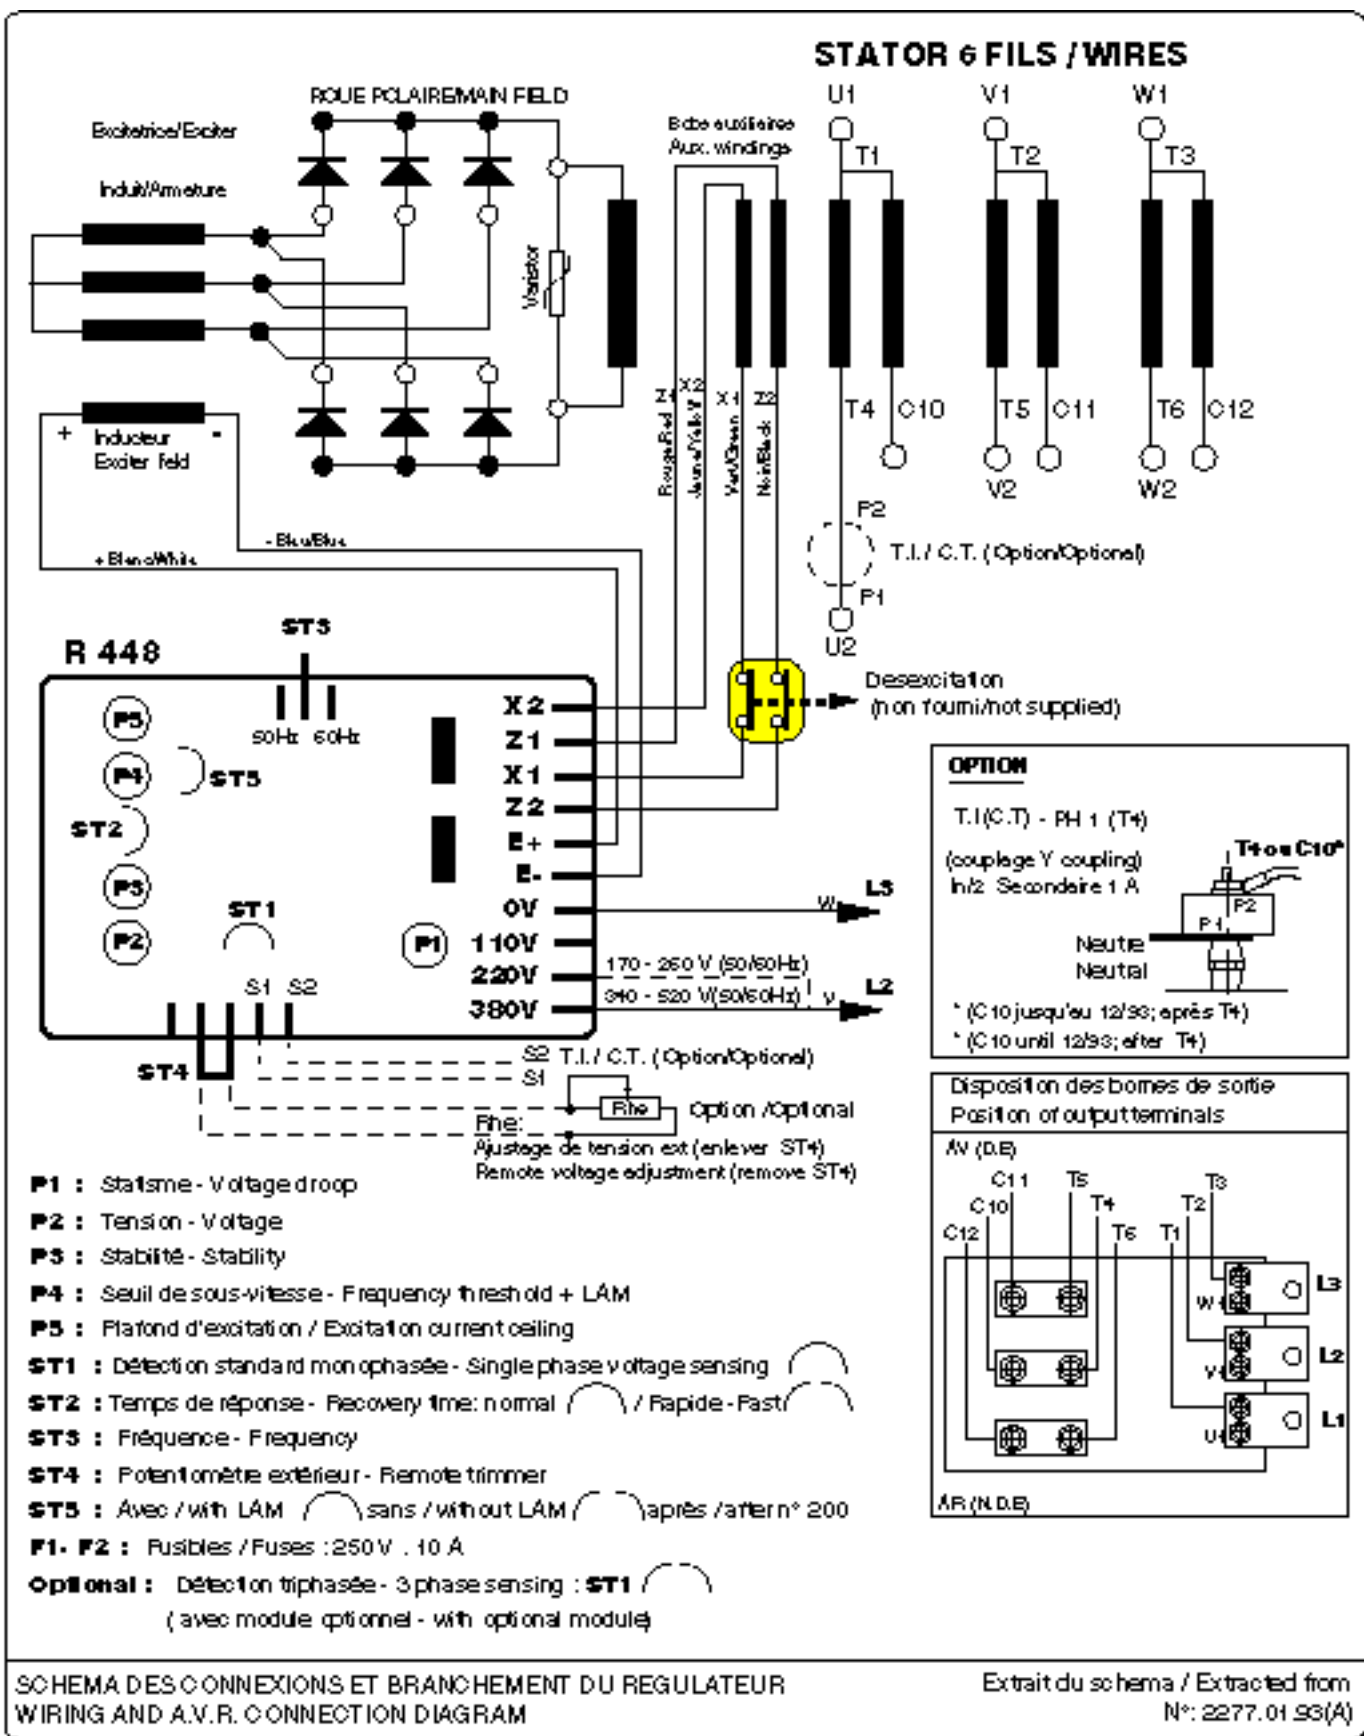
STATOR 6 FILS / WIRES

ROUE POLAIRE/MAIN FIELD

Excitatrice/Exciter

Induit/Armature

Bobs auxiliaires
Aux. windings

U1 V1 W1

T1 T2 T3

Varistor

Z1 X2 X1 Z2

Rouge/Red Jaune/Yellow Vert/Green Noir/Black

T4 C10 T5 C11 T6 C12

V2 W2

+ Inducteur -
Exciter field

- Bleu/Blue

+ Blanc/White

P2

T.I. / C.T. (Option/Optional)

P1

U2

R 448

ST3

50Hz 60Hz

P5

P4

ST5

ST2

P3

P2

ST1

P1

X2
Z1
X1
Z2
E+
E-
0V
110V
220V
380V

Desexcitation
(non fourni/not supplied)

W L3

170 - 260 V (50/60Hz)
340 - 520 V(50/60Hz) V L2

S1 S2

ST4

S2 T.I. / C.T. (Option/Optional)
S1

Rhe Option /Optional

Rhe:
Ajustage de tension ext (enlever ST4)
Remote voltage adjustment (remove ST4)

OPTION

T.I (C.T) - PH 1 (T4)

(couplage Y coupling)
In/2 Secondaire 1 A

T4 ou C10*

P1 P2

Neutre
Neutral

* (C10 jusqu'au 12/93; après T4)
* (C10 until 12/93; after T4)

Disposition des bornes de sortie
Position of output terminals

AV (D.E)

C11 T5 T3
C10 T4 T2
C12 T6 T1

W L3
V L2
U L1

AR (N.D.E)

P1 : Statisme - Voltage droop
P2 : Tension - Voltage
P3 : Stabilité - Stability
P4 : Seuil de sous-vitesse - Frequency threshold + LAM
P5 : Plafond d'excitation / Excitation current ceiling
ST1 : Détection standard monophasée - Single phase voltage sensing
ST2 : Temps de réponse - Recovery time: normal / Rapide - Fast
ST3 : Fréquence - Frequency
ST4 : Potentiomètre extérieur - Remote trimmer
ST5 : Avec / with LAM sans / without LAM après / after n° 200
F1- F2 : Fusibles / Fuses : 250 V . 10 A
Optional : Détection triphasée - 3 phase sensing : ST1
( avec module optionnel - with optional module)

SCHEMA DES CONNEXIONS ET BRANCHEMENT DU REGULATEUR
WIRING AND A.V.R. CONNECTION DIAGRAM

Extrait du schema / Extracted from
N°: 2277.01.93(A)